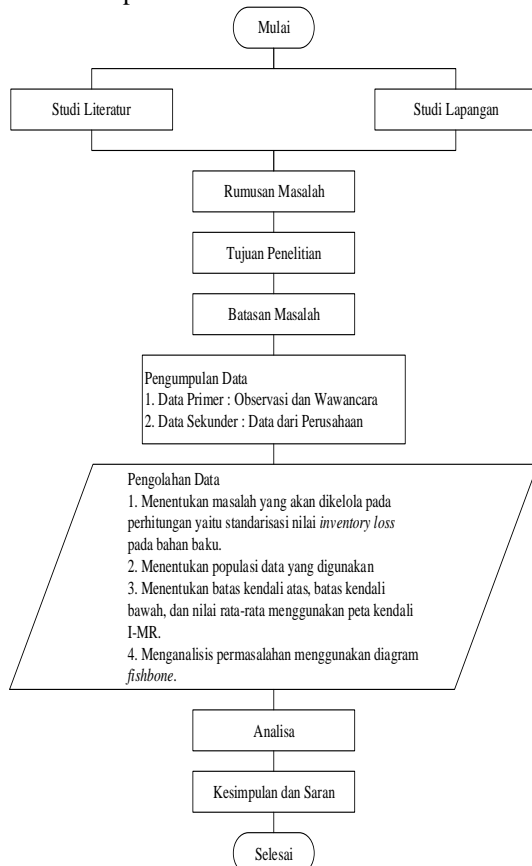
Mulai

Studi Literatur

Studi Lapangan

Rumusan Masalah

Tujuan Penelitian

Batasan Masalah

Pengumpulan Data
1. Data Primer : Observasi dan Wawancara
2. Data Sekunder : Data dari Perusahaan

Pengolahan Data
1. Menentukan masalah yang akan dikelola pada perhitungan yaitu standarisasi nilai *inventory loss* pada bahan baku.
2. Menentukan populasi data yang digunakan
3. Menentukan batas kendali atas, batas kendali bawah, dan nilai rata-rata menggunakan peta kendali I-MR.
4. Menganalisis permasalahan menggunakan diagram *fishbone*.

Analisa

Kesimpulan dan Saran

Selesai